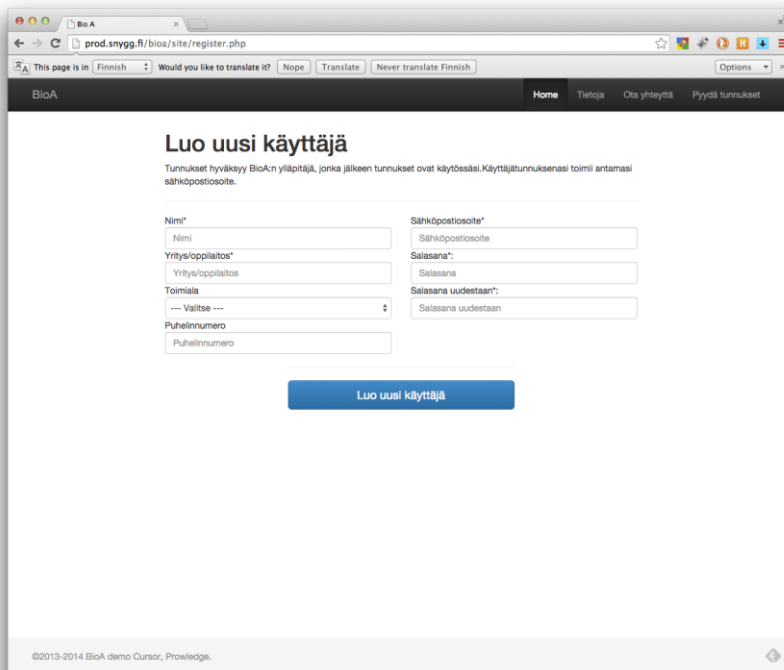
Bio A

prod.snygg.fi/bioa/site/register.php

This page is in Finnish Would you like to translate it? Nope Translate Never translate Finnish Options

BioA

Home Tietoja Ota yhteyttä Pyydä tunnukset

Luo uusi käyttäjä

Tunnukset hyväksyy BioA:n ylläpitäjä, jonka jälkeen tunnukset ovat käytössäsi.Käyttäjätunnuksenasi toimii antamasi sähköpostiosoite.

Nimi*

Nimi

Yritys/oppilaitos*

Yritys/oppilaitos

Toimiala

--- Valitse ---

Puhelinnumero

Puhelinnumero

Sähköpostiosoite*

Sähköpostiosoite

Salasana*:

Salasana

Salasana uudestaan*:

Salasana uudestaan

Luo uusi käyttäjä

©2013-2014 BioA demo Cursor, Prowledge.